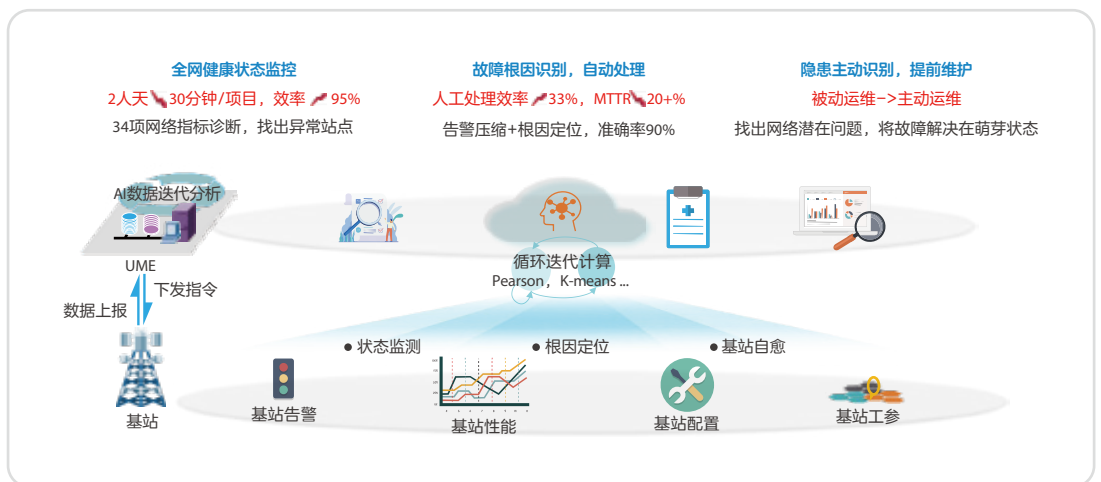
全网健康状态监控
2人天↘30分钟/项目，效率↗95%
34项网络指标诊断，找出异常站点

故障根因识别，自动处理
人工处理效率↗33%，MTTR↘20+%
告警压缩+根因定位，准确率90%

隐患主动识别，提前维护
被动运维–>主动运维
找出网络潜在问题，将故障解决在萌芽状态

AI数据迭代分析
UME
循环迭代计算
Pearson，K-means ...
数据上报
下发指令
● 状态监测
● 根因定位
● 基站自愈
基站
基站告警
基站性能
基站配置
基站工参